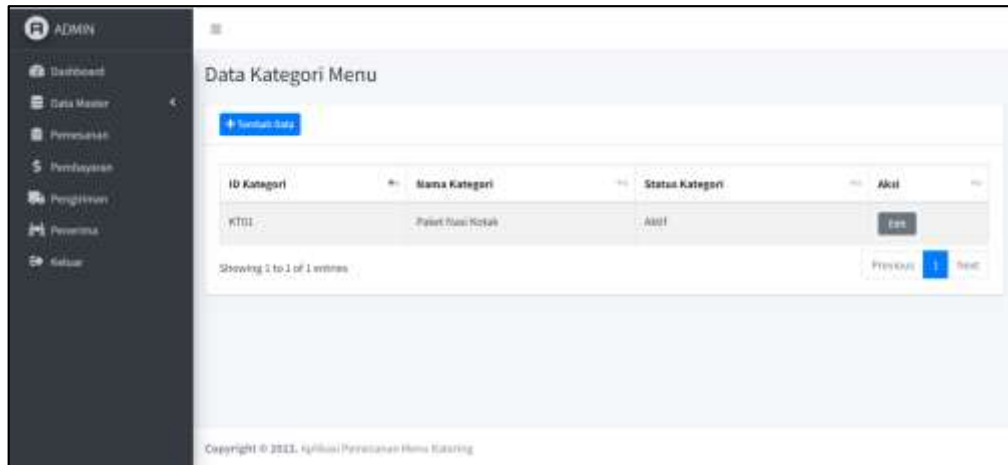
ADMIN

Dashboard
Data Master
Pemesanan
Pembayaran
Pengiriman
Penerima
Keluar

Data Kategori Menu

+ Tambah Data

| ID Kategori | Nama Kategori | Status Kategori | Aksi |
|---|---|---|---|
| KT01 | Paket Nasi Kotak | Aktif | Edit |

Showing 1 to 1 of 1 entries

Previous 1 Next

Copyright © 2021. Aplikasi Pemesanan Menu Katering